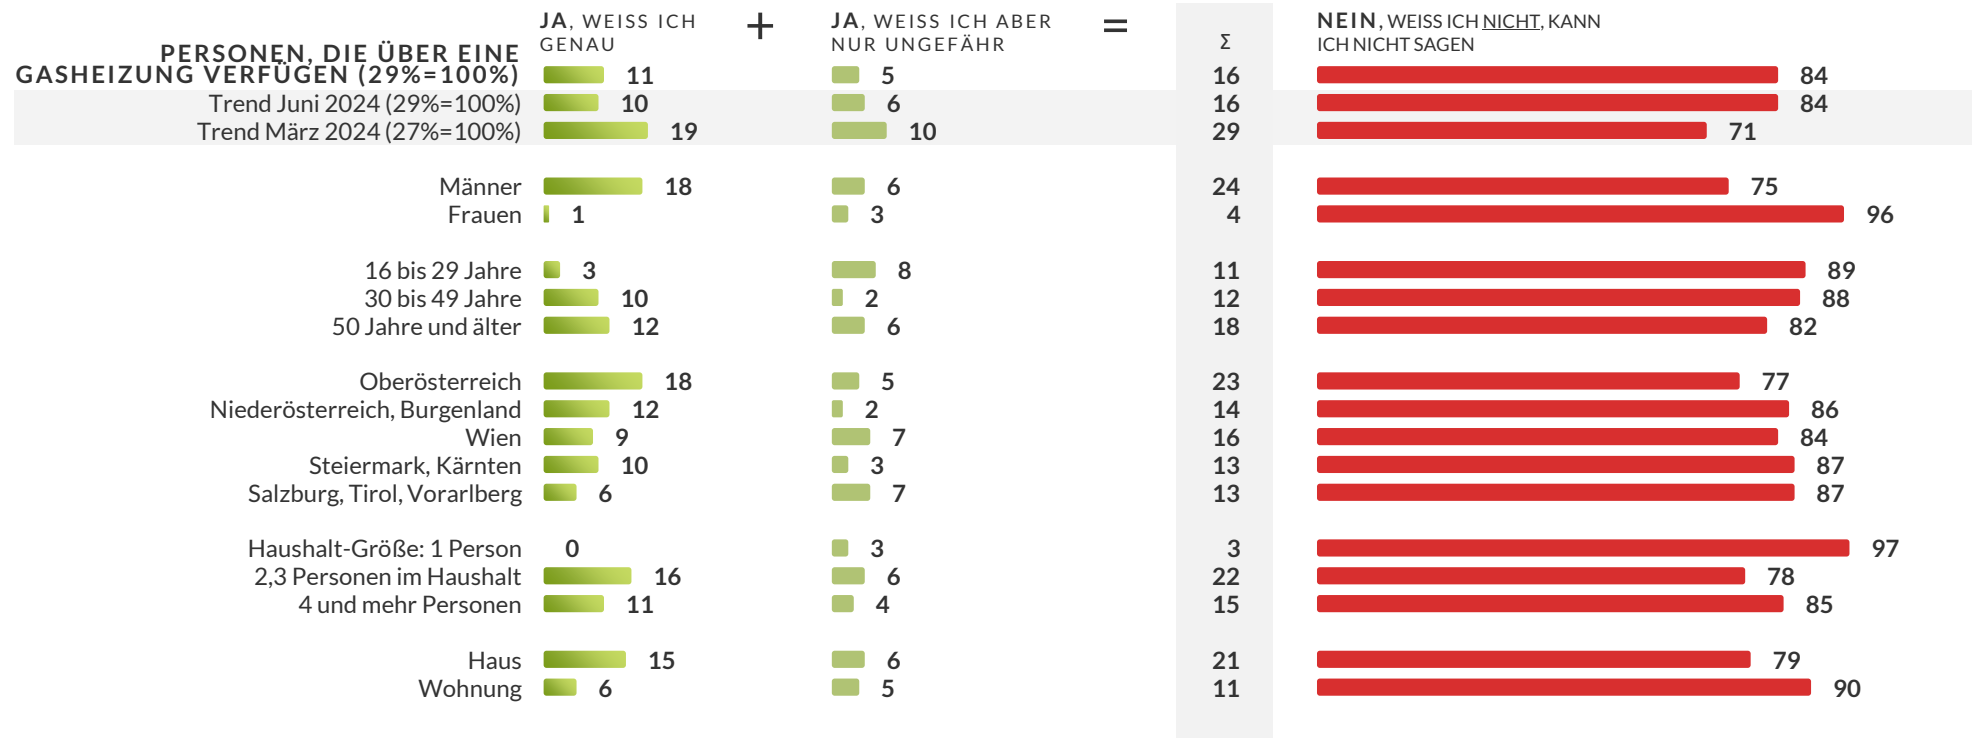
| | JA, WEISS ICH GENAU | + | JA, WEISS ICH ABER NUR UNGEFÄHR | = | Σ | NEIN, WEISS ICH NICHT, KANN ICH NICHT SAGEN |
|---|---|---|---|---|---|---|
| PERSONEN, DIE ÜBER EINE GASHEIZUNG VERFÜGEN (29%=100%) | 11 | | 5 | | 16 | 84 |
| Trend Juni 2024 (29%=100%) | 10 | | 6 | | 16 | 84 |
| Trend März 2024 (27%=100%) | 19 | | 10 | | 29 | 71 |
| Männer | 18 | | 6 | | 24 | 75 |
| Frauen | 1 | | 3 | | 4 | 96 |
| 16 bis 29 Jahre | 3 | | 8 | | 11 | 89 |
| 30 bis 49 Jahre | 10 | | 2 | | 12 | 88 |
| 50 Jahre und älter | 12 | | 6 | | 18 | 82 |
| Oberösterreich | 18 | | 5 | | 23 | 77 |
| Niederösterreich, Burgenland | 12 | | 2 | | 14 | 86 |
| Wien | 9 | | 7 | | 16 | 84 |
| Steiermark, Kärnten | 10 | | 3 | | 13 | 87 |
| Salzburg, Tirol, Vorarlberg | 6 | | 7 | | 13 | 87 |
| Haushalt-Größe: 1 Person | 0 | | 3 | | 3 | 97 |
| 2,3 Personen im Haushalt | 16 | | 6 | | 22 | 78 |
| 4 und mehr Personen | 11 | | 4 | | 15 | 85 |
| Haus | 15 | | 6 | | 21 | 79 |
| Wohnung | 6 | | 5 | | 11 | 90 |